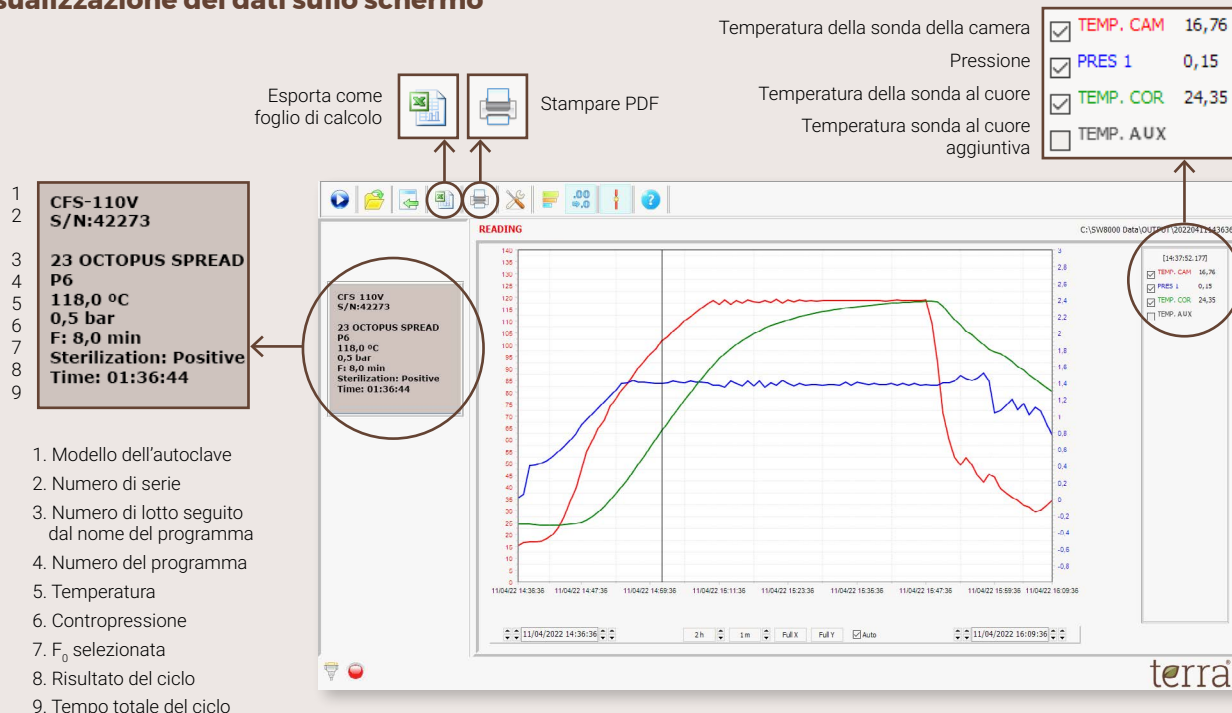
sualizzazione dei dati sullo schermo

Temperatura della sonda della camera
Pressione
Temperatura della sonda al cuore
Temperatura sonda al cuore aggiuntiva

TEMP. CAM 16,76
PRES 1 0,15
TEMP. COR 24,35
TEMP. AUX

Esporta come foglio di calcolo

Stampare PDF

1 CFS-110V
2 S/N:42273
3 23 OCTOPUS SPREAD
4 P6
5 118,0 ºC
6 0,5 bar
7 F: 8,0 min
8 Sterilization: Positive
9 Time: 01:36:44

1. Modello dell'autoclave
2. Numero di serie
3. Numero di lotto seguito dal nome del programma
4. Numero del programma
5. Temperatura
6. Contropressione
7. $F_0$ selezionata
8. Risultato del ciclo
9. Tempo totale del ciclo

CFS 110V
S/N:42273
23 OCTOPUS SPREAD
P6
118,0 ºC
0,5 bar
F: 8,0 min
Sterilization: Positive
Time: 01:36:44

READING

C:\SW8000 Data\OUTPUT\20220411143636

140 135 130 125 120 115 110 105 100 95 90 85 80 75 70 65 60 55 50 45 40 35 30 25 20 15 10 5 0

3 2,8 2,6 2,4 2,2 2 1,8 1,6 1,4 1,2 1 0,8 0,6 0,4 0,2 0 -0,2 -0,4 -0,6 -0,8

11/04/22 14:36:36 11/04/22 14:47:36 11/04/22 14:59:36 11/04/22 15:11:36 11/04/22 15:23:36 11/04/22 15:35:36 11/04/22 15:47:36 11/04/22 15:59:36 11/04/22 16:09:36

[14:37:52.177]
TEMP. CAM 16,76
PRES 1 0,15
TEMP. COR 24,35
TEMP. AUX

11/04/2022 14:36:36
2 h
1 m
Full X
Full Y
Auto
11/04/2022 16:09:36

terra